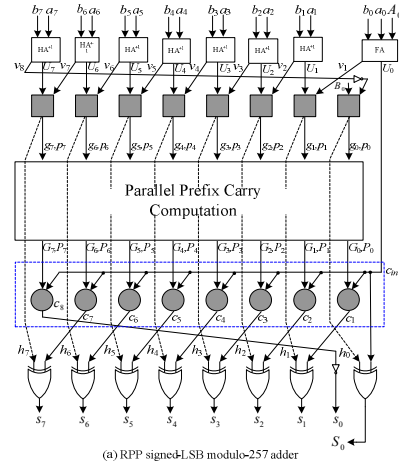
$b_7\,a_7$ $b_6\,a_6$ $b_5\,a_5$ $b_4\,a_4$ $b_3\,a_3$ $b_2\,a_2$ $b_1\,a_1$ $b_0\,a_0\,A_0$

HA*l HA*l HA*l HA*l HA*l HA*l HA*l FA

$v_8$ $U_7$ $v_7$ $U_6$ $v_6$ $U_5$ $v_5$ $U_4$ $v_4$ $U_3$ $v_3$ $U_2$ $v_2$ $U_1$ $v_1$ $U_0$

$B$

$g_7,p_7$ $g_6,p_6$ $g_5,p_5$ $g_4,p_4$ $g_3,p_3$ $g_2,p_2$ $g_1,p_1$ $g_0,p_0$

Parallel Prefix Carry Computation

$G_7,P_7$ $G_6,P_6$ $G_5,P_5$ $G_4,P_4$ $G_3,P_3$ $G_2,P_2$ $G_1,P_1$ $G_0,P_0$

$c_{in}$

$c_8$ $c_7$ $c_6$ $c_5$ $c_4$ $c_3$ $c_2$ $c_1$

$h_7$ $h_6$ $h_5$ $h_4$ $h_3$ $h_2$ $h_1$ $h_0$

$s_7$ $s_6$ $s_5$ $s_4$ $s_3$ $s_2$ $s_1$ $s_0$

$S_0$

(a) RPP signed-LSB modulo-257 adder